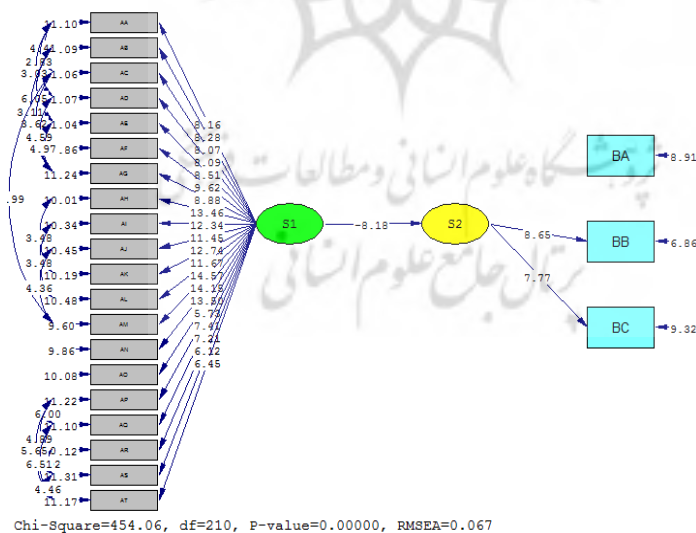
11.10 AA
4.41 1.09 AB
2.83
3.03 1.06 AC
6.05 1.07 AD
3.11
8.62 1.04 AE
4.59
4.97 .86 AF
1.24 AG
.99
10.01 AH
10.34 AI
3.98
10.45 AJ
3.09
10.19 AK
4.36
10.48 AL
9.60 AM
9.86 AN
10.08 AO
11.22 AP
6.00
11.10 AQ
4.69
5.65 10.12 AR
6.51
11.31 AS
4.46
11.17 AT

8.16
8.28
8.07
8.09
8.51
9.62
8.88
13.46
12.34
11.45
12.74
11.67
14.57
14.15
13.50
5.73
7.41
7.21
6.12
6.45

S1
-8.18
S2
8.65
7.77

BA 8.91
BB 6.86
BC 9.32

پژوهشگاه علوم انسانی و مطالعات فرهنگی
پرتال جامع علوم انسانی

Chi-Square=454.06, df=210, P-value=0.00000, RMSEA=0.067